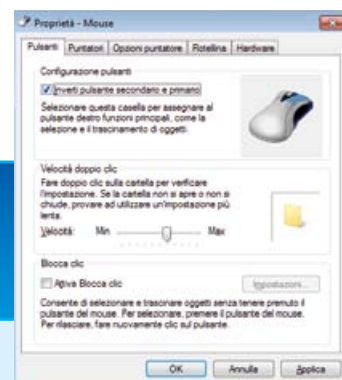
Proprietà - Mouse

Pulsanti | Puntatori | Opzioni puntatore | Rotellina | Hardware

Configurazione pulsanti

Inverti pulsante secondario e primario

Selezionare questa casella per assegnare al pulsante destro funzioni principali, come la selezione e il trascinamento di oggetti.

Velocità doppio clic

Fare doppio clic sulla cartella per verificare l'impostazione. Se la cartella non si apre o non si chiude, provare ad utilizzare un'impostazione più lenta.

Velocità: Min Max

Blocca clic

Attiva Blocca clic

Impostazioni...

Consente di selezionare e trascinare oggetti senza tenere premuto il pulsante del mouse. Per selezionare, premere il pulsante del mouse. Per rilasciare, fare nuovamente clic sul pulsante.

OK | Annulla | Applica